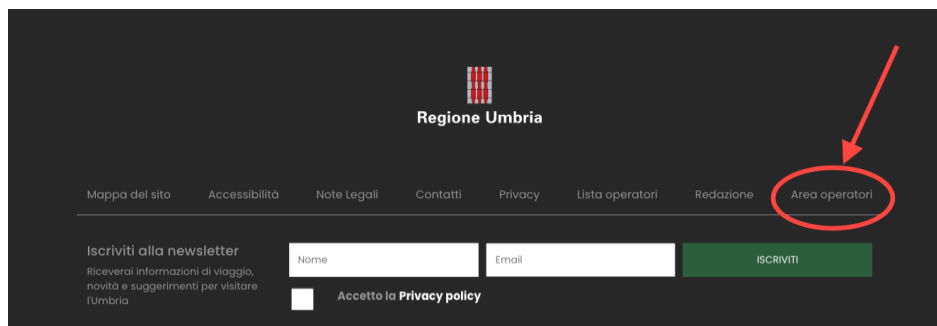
Regione Umbria

Mappa del sito Accessibilità Note Legali Contatti Privacy Lista operatori Redazione Area operatori

Iscriviti alla newsletter

Riceverai informazioni di viaggio, novità e suggerimenti per visitare l'Umbria

Nome

Email

ISCRIVITI

Accetto la **Privacy policy**